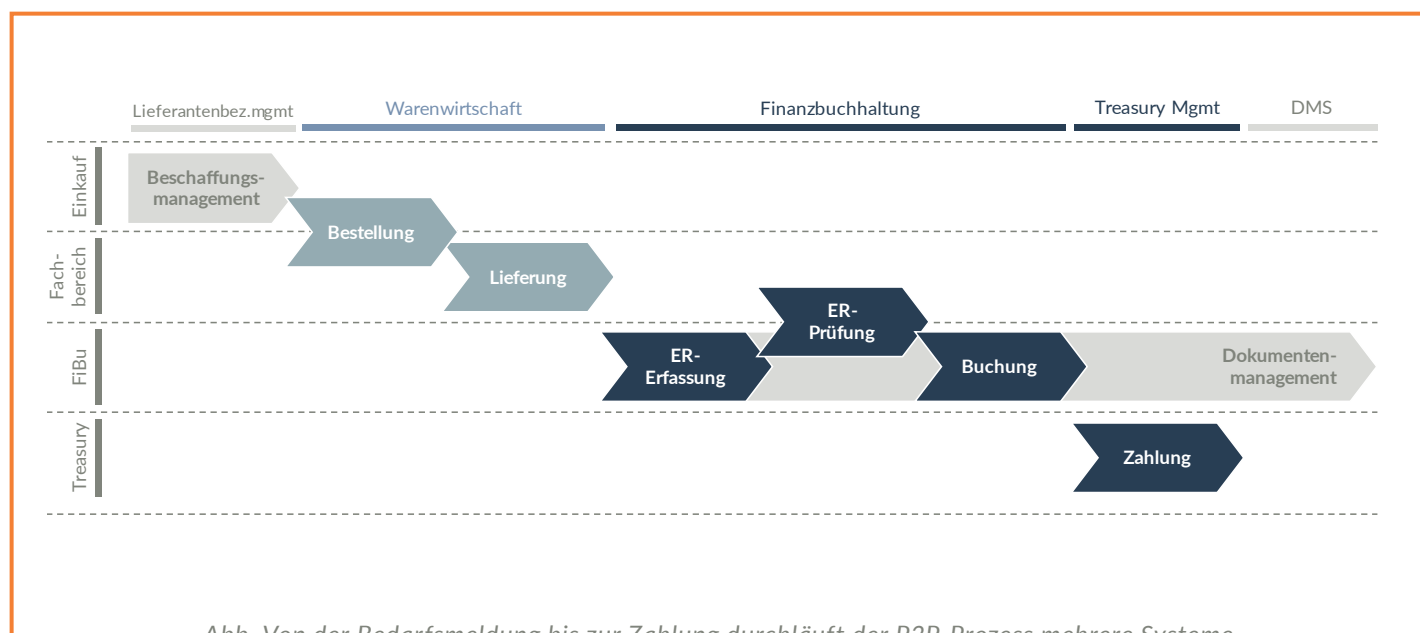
Lieferantenbez.mgmt

Warenwirtschaft

Finanzbuchhaltung

Treasury Mgmt

DMS

Einkauf

Fach-bereich

FiBu

Treasury

Beschaffungsmanagement

Bestellung

Lieferung

ER-Prüfung

ER-Erfassung

Buchung

Dokumentenmanagement

Zahlung

Abb. Von der Bedarfsmeldung bis zur Zahlung durchläuft der P2P-Prozess mehrere Systeme